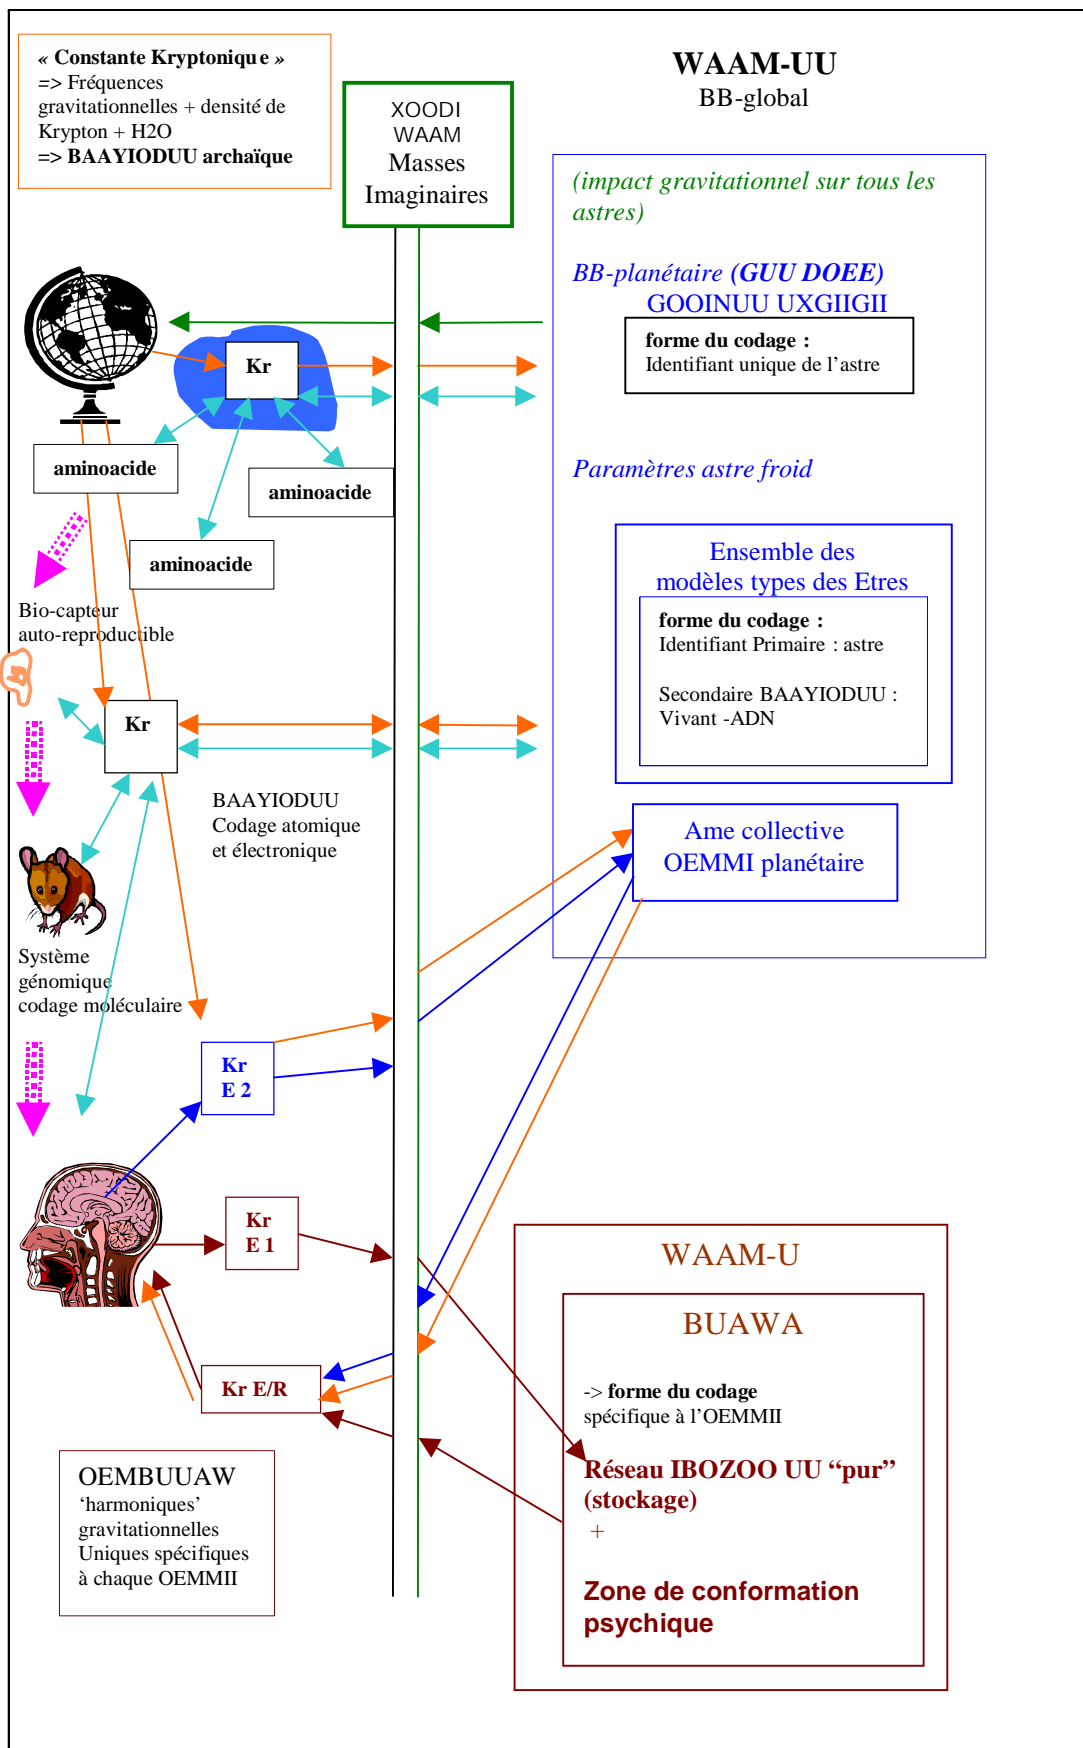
« Constante Kryptonique »
=> Fréquences gravitationnelles + densité de Krypton + H2O
=> BAAYIODUU archaïque

XOODI
WAAM
Masses
Imaginaires

WAAM-UU
BB-global

(impact gravitationnel sur tous les astres)

BB-planétaire (GUU DOEE)
GOOINUU UXGIIGII

forme du codage :
Identifiant unique de l'astre

Kr

aminoacide

aminoacide

aminoacide

Paramètres astre froid

Ensemble des modèles types des Etres

forme du codage :
Identifiant Primaire : astre

Secondaire BAAYIODUU :
Vivant -ADN

Bio-capteur auto-reproductible

Kr

BAAYIODUU
Codage atomique et électronique

Ame collective OEMMI planétaire

Système génomique codage moléculaire

Kr
E 2

Kr
E 1

WAAM-U

BUAWA

-> forme du codage
spécifique à l'OEMMII

Kr E/R

Réseau IBOZOO UU "pur" (stockage)
+

Zone de conformation psychique

OEMBUUAW
'harmoniques' gravitationnelles
Uniques spécifiques à chaque OEMMII